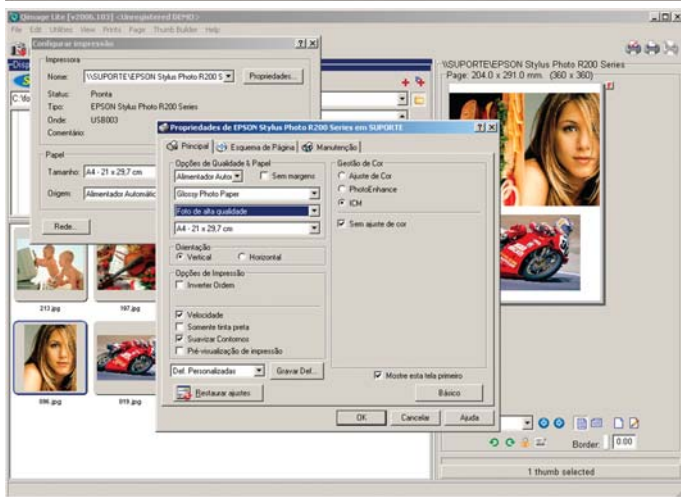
Qimage Lite [v2006.103] <Unregistered DEMO>
File Edit Utilities View Prints Page Thumb Builder Help

Configurar impressão ?|X
Impressora
Nome: \\SUPORTE\EPSON Stylus Photo R200 S
Propriedades...
Status: Pronta
Tipo: EPSON Stylus Photo R200 Series
Onde: USB003
Comentário:
Papel
Tamanho: A4 - 21 x 29,7 cm
Origem: Alimentador Automátic
Rede...

C:\fo

\\SUPORTE\EPSON Stylus Photo R200 Series
Page: 204.0 x 291.0 mm. (360 x 360)

Propriedades de EPSON Stylus Photo R200 Series em SUPORTE ?|X
Principal | Esquema de Página | Manutenção
Opções de Qualidade & Papel
Alimentador Autom
Sem margens
Glossy Photo Paper
Foto de alta qualidade
A4 - 21 x 29,7 cm
Orientação
Vertical
Horizontal
Opções de Impressão
Inverter Ordem
Velocidade
Somente tinta preta
Suavizar Contornos
Pré-visualização de impressão
Def. Personalizadas
Gravar Def...
Restaurar ajustes
Gestão de Cor
Ajuste de Cor
PhotoEnhance
ICM
Sem ajuste de cor
Mostre esta tela primeiro
Básico
OK Cancelar Ajuda

213.jpg
197.jpg
096.jpg
019.jpg

Border: 0.00
1 thumb selected